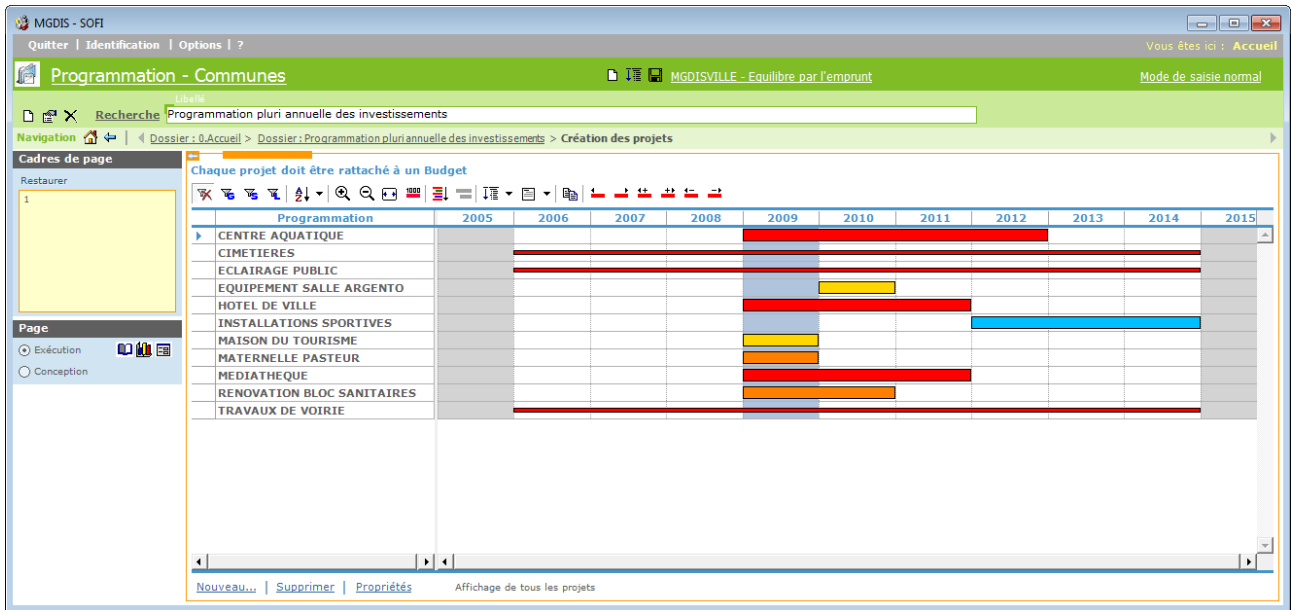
MGDIS - SOFI

Quitter | Identification | Options | ?

Vous êtes ici : Accueil

Programmation - Communes

MGDISVILLE - Equilibre par l'emprunt

Mode de saisie normal

Libellé

Recherche Programmation pluri annuelle des investissements

Navigation | Dossier : 0.Accueil > Dossier : Programmation pluri annuelle des investissements > Création des projets

Cadres de page

Restaurer

1

Page

Exécution

Conception

Chaque projet doit être rattaché à un Budget

1000

| Programmation | 2005 | 2006 | 2007 | 2008 | 2009 | 2010 | 2011 | 2012 | 2013 | 2014 | 2015 |
|---|---|---|---|---|---|---|---|---|---|---|---|
| CENTRE AQUATIQUE | | | | | | | | | | | |
| CIMETIERES | | | | | | | | | | | |
| ECLAIRAGE PUBLIC | | | | | | | | | | | |
| EQUIPEMENT SALLE ARGENTO | | | | | | | | | | | |
| HOTEL DE VILLE | | | | | | | | | | | |
| INSTALLATIONS SPORTIVES | | | | | | | | | | | |
| MAISON DU TOURISME | | | | | | | | | | | |
| MATERNELLE PASTEUR | | | | | | | | | | | |
| MEDIATHEQUE | | | | | | | | | | | |
| RENOVATION BLOC SANITAIRES | | | | | | | | | | | |
| TRAVAUX DE VOIRIE | | | | | | | | | | | |

Nouveau... | Supprimer | Propriétés   Affichage de tous les projets